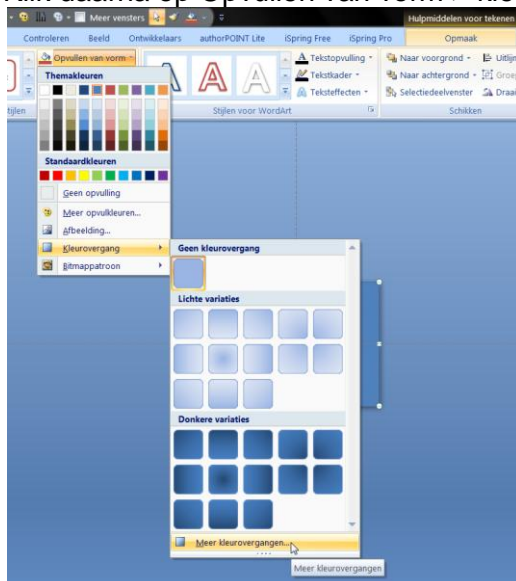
Klik daarna op Opvullen van vorm - Kle

Meer vensters

Hulpmiddelen voor tekenen

Controleren Beeld Ontwikkelaars authorPOINT Lite iSpring Free iSpring Pro Opmaak

Opvullen van vorm

Tekstopvulling
Tekstkader
Teksteffecten

Naar voorgrond
Naar achtergrond
Selectiedeelvenster

Uitlijn
Groep
Draai

Stijlen voor WordArt

Schikken

tijlen

Themakleuren

Standaardkleuren

Geen opvulling

Meer opvulkleuren...

Afbeelding...

Kleurovergang

Bitmappatroon

Geen kleurovergang

Lichte variaties

Donkere variaties

Meer kleurovergangen...

Meer kleurovergangen